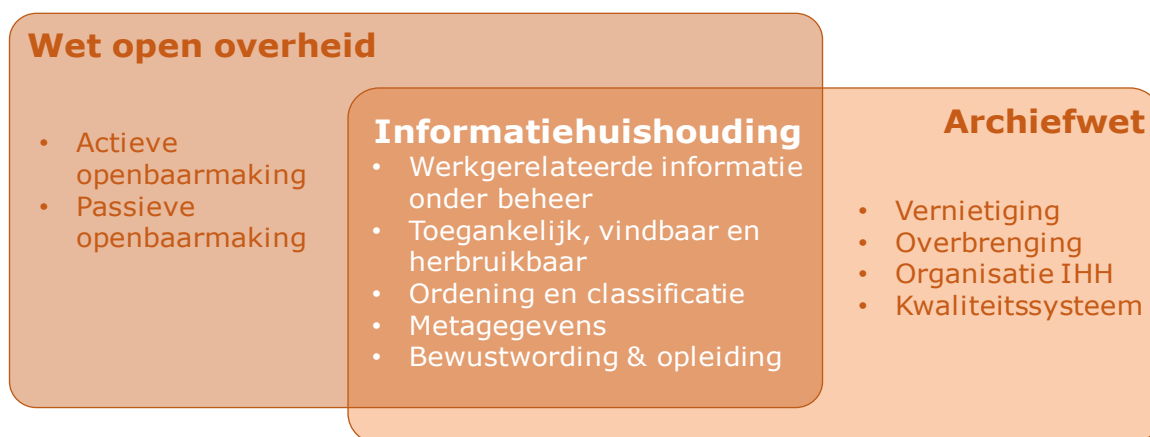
Wet open overheid

- Actieve openbaarmaking
- Passieve openbaarmaking

Informatiehuishouding

- Werkgerelateerde informatie onder beheer
- Toegankelijk, vindbaar en herbruikbaar
- Ordening en classificatie
- Metagegevens
- Bewustwording & opleiding

Archiefwet

- Vernietiging
- Overbrenging
- Organisatie IHH
- Kwaliteitssysteem